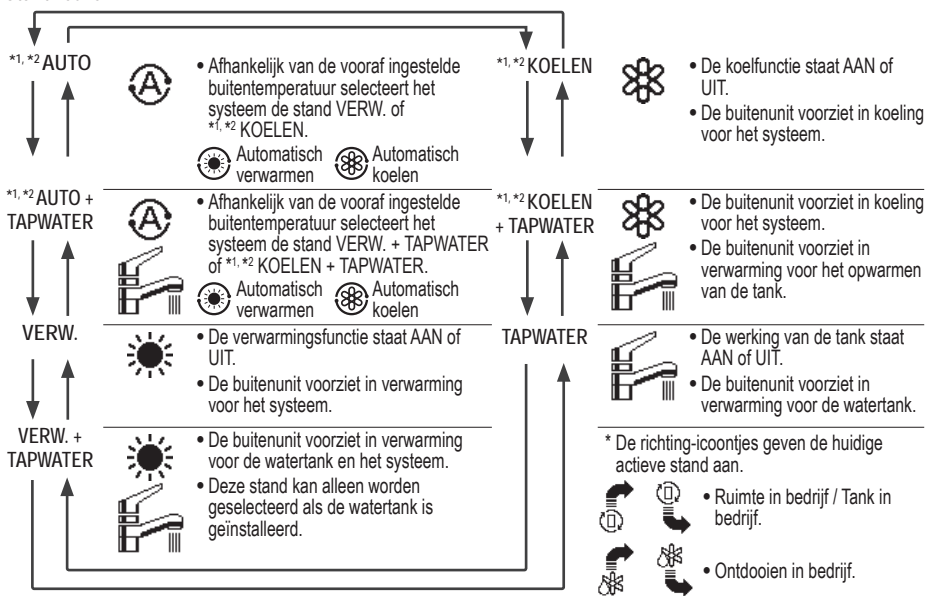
*1, *2 AUTO

• Afhankelijk van de vooraf ingestelde buitentemperatuur selecteert het systeem de stand VERW. of *1, *2 KOELEN.

Automatisch verwarmen Automatisch koelen

*1, *2 AUTO + TAPWATER

• Afhankelijk van de vooraf ingestelde buitentemperatuur selecteert het systeem de stand VERW. + TAPWATER of *1, *2 KOELEN + TAPWATER.

Automatisch verwarmen Automatisch koelen

VERW.

• De verwarmingsfunctie staat AAN of UIT.

• De buitenunit voorziet in verwarming voor het systeem.

VERW. + TAPWATER

• De buitenunit voorziet in verwarming voor de watertank en het systeem.

• Deze stand kan alleen worden geselecteerd als de watertank is geïnstalleerd.

*1, *2 KOELEN

• De koelfunctie staat AAN of UIT.

• De buitenunit voorziet in koeling voor het systeem.

*1, *2 KOELEN + TAPWATER

• De buitenunit voorziet in koeling voor het systeem.

• De buitenunit voorziet in verwarming voor het opwarmen van de tank.

TAPWATER

• De werking van de tank staat AAN of UIT.

• De buitenunit voorziet in verwarming voor de watertank.

* De richting-icoontjes geven de huidige actieve stand aan.

• Ruimte in bedrijf / Tank in bedrijf.

• Ontdooien in bedrijf.